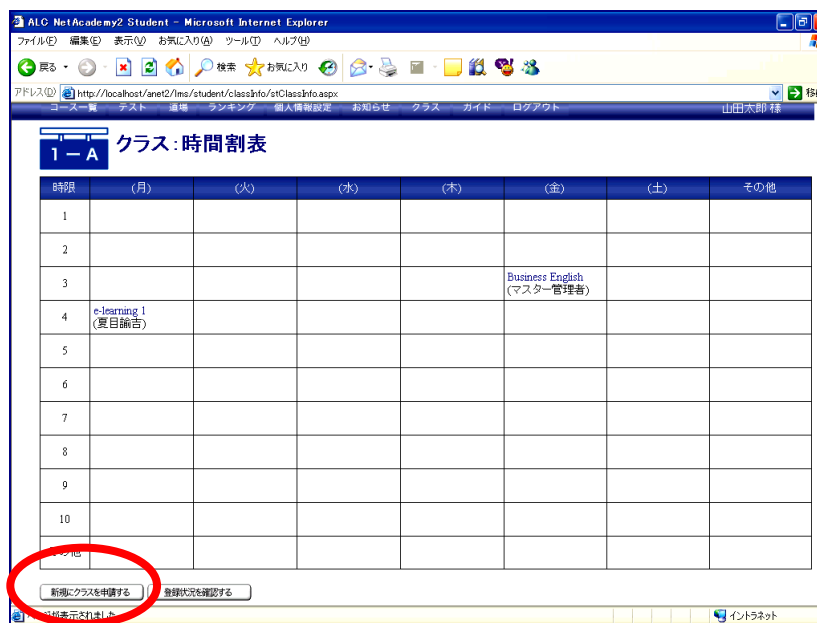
ALC NetAcademy2 Student - Microsoft Internet Explorer

ファイル(F) 編集(E) 表示(V) お気に入り(A) ツール(T) ヘルプ(H)

戻る 検索 お気に入り

アドレス(D) http://localhost/anet2/lms/student/classInfo/stClassInfo.aspx 移

コース一覧 テスト 道場 ランキング 個人情報設定 お知らせ クラス ガイド ログアウト 山田太郎 様

1 — A クラス：時間割表

| 時限 | (月) | (火) | (水) | (木) | (金) | (土) | その他 |
|---|---|---|---|---|---|---|---|
| 1 | | | | | | | |
| 2 | | | | | | | |
| 3 | | | | | Business English (マスター管理者) | | |
| 4 | e-learning 1 (夏目諭吉) | | | | | | |
| 5 | | | | | | | |
| 6 | | | | | | | |
| 7 | | | | | | | |
| 8 | | | | | | | |
| 9 | | | | | | | |
| 10 | | | | | | | |
| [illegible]の他 | | | | | | | |

新規にクラスを申請する 登録状況を確認する

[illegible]が表示されました イントラネット